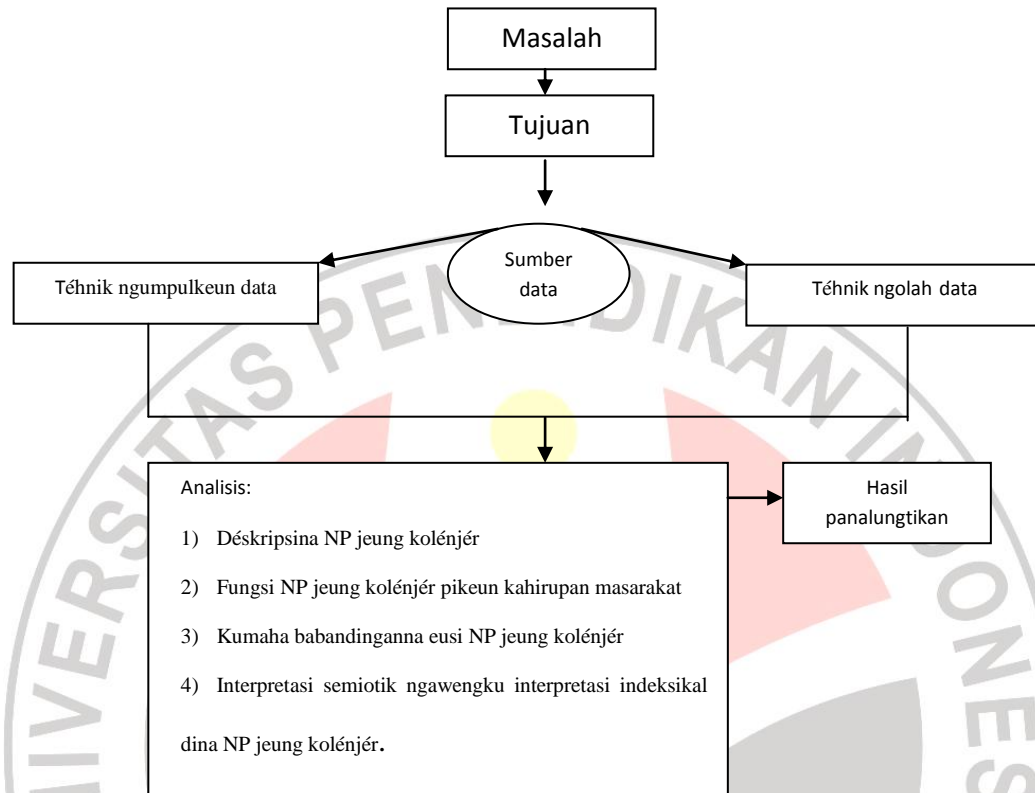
Masalah

Tujuan

Sumber data

Téhnik ngumpulkeun data

Téhnik ngolah data

Analisis:

1) Déskripsina NP jeung kolénjér

2) Fungsi NP jeung kolénjér pikeun kahirupan masarakat

3) Kumaha babandinganna eusi NP jeung kolénjér

4) Interpretasi semiotik ngawengku interpretasi indeksikal dina NP jeung kolénjér.

Hasil panalungtikan

UNIVERSITAS PENDIDIKAN INDONESIA